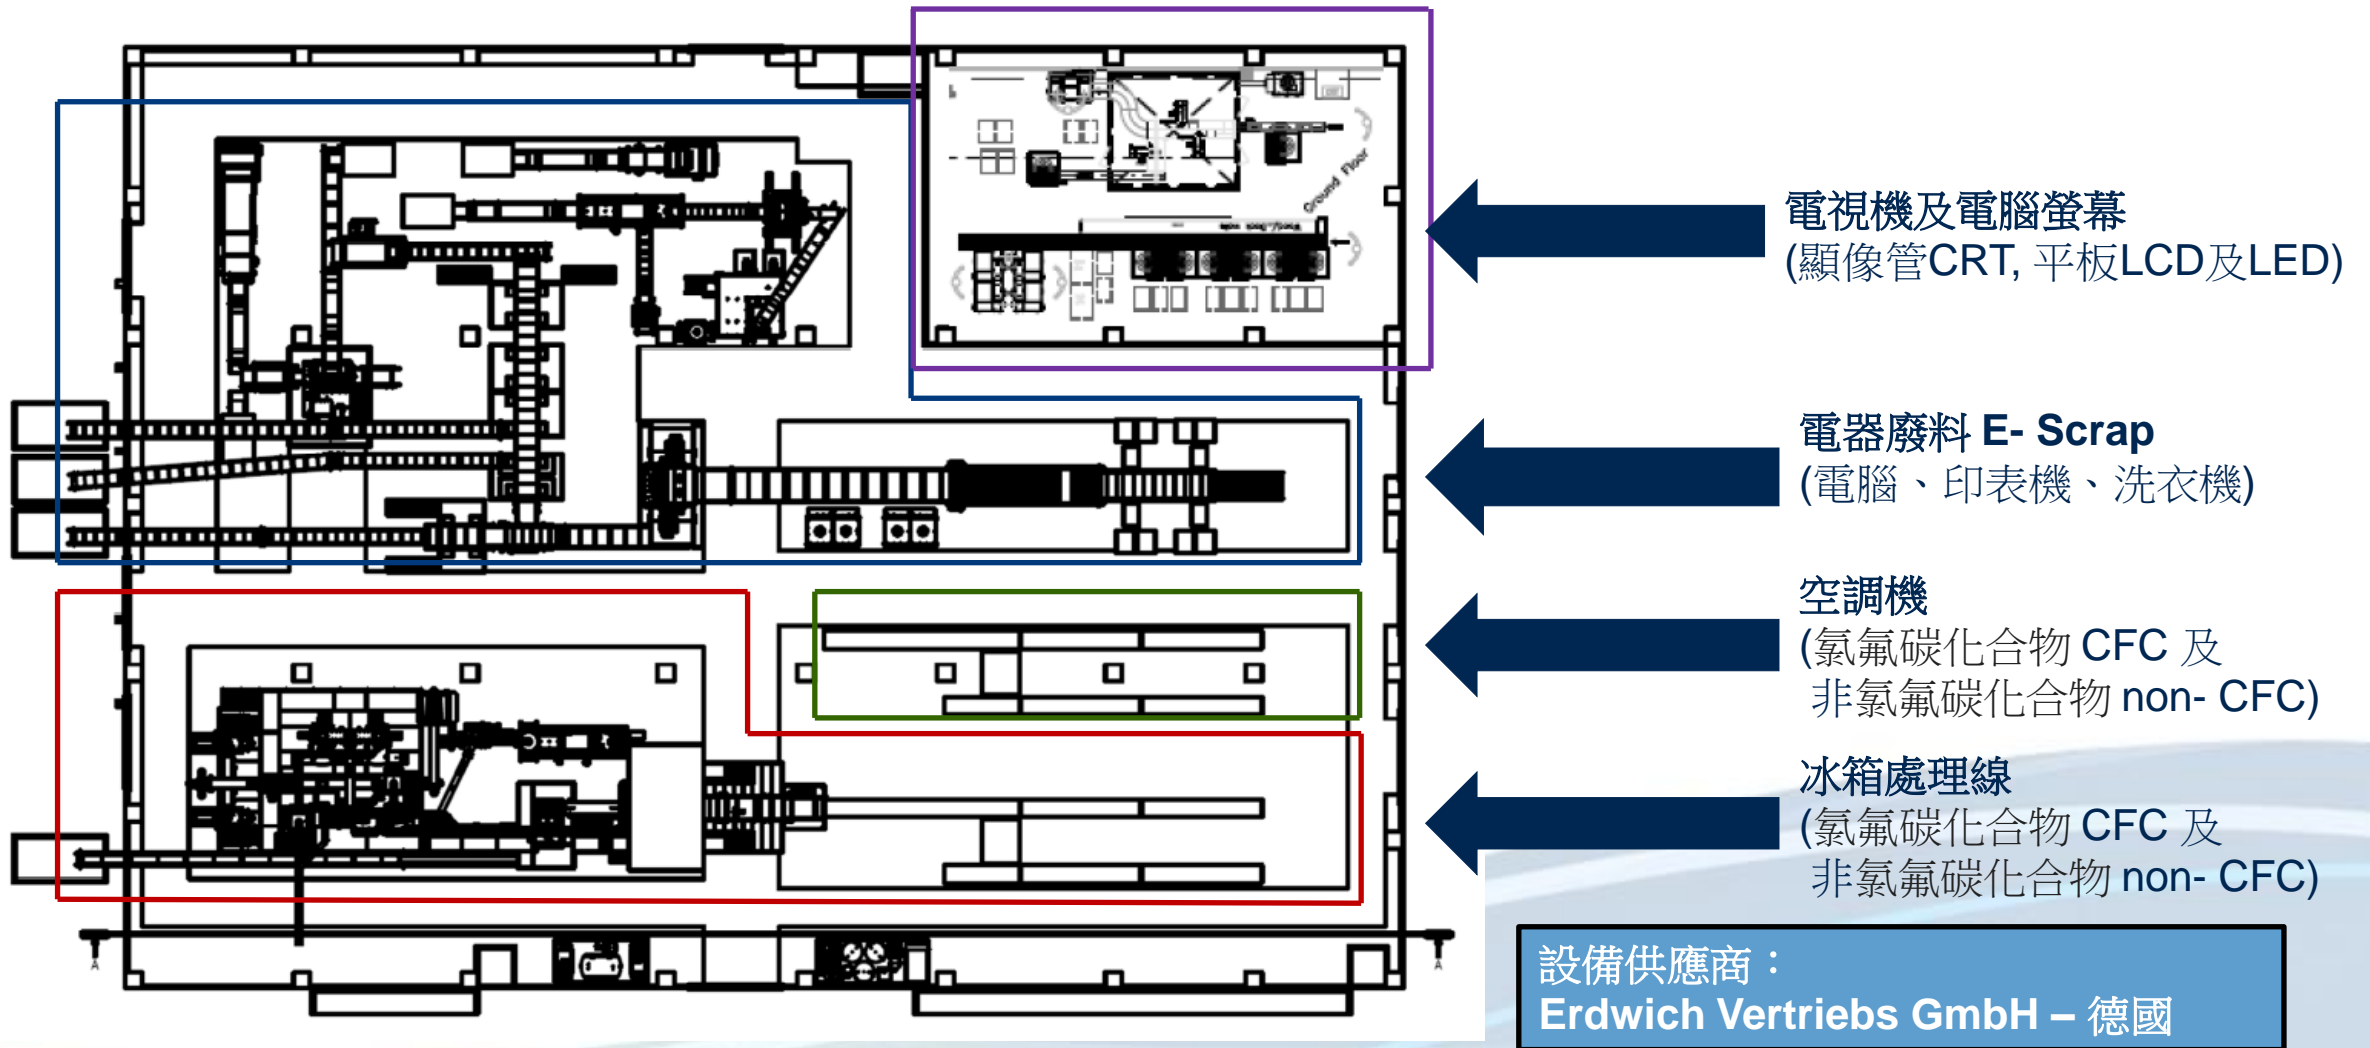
Ground Floor

電視機及電腦螢幕
(顯像管CRT, 平板LCD及LED)

電器廢料 E- Scrap
(電腦、印表機、洗衣機)

空調機
(氯氟碳化合物 CFC 及 非氯氟碳化合物 non- CFC)

冰箱處理線
(氯氟碳化合物 CFC 及 非氯氟碳化合物 non- CFC)

設備供應商：
Erdwich Vertriebs GmbH – 德國